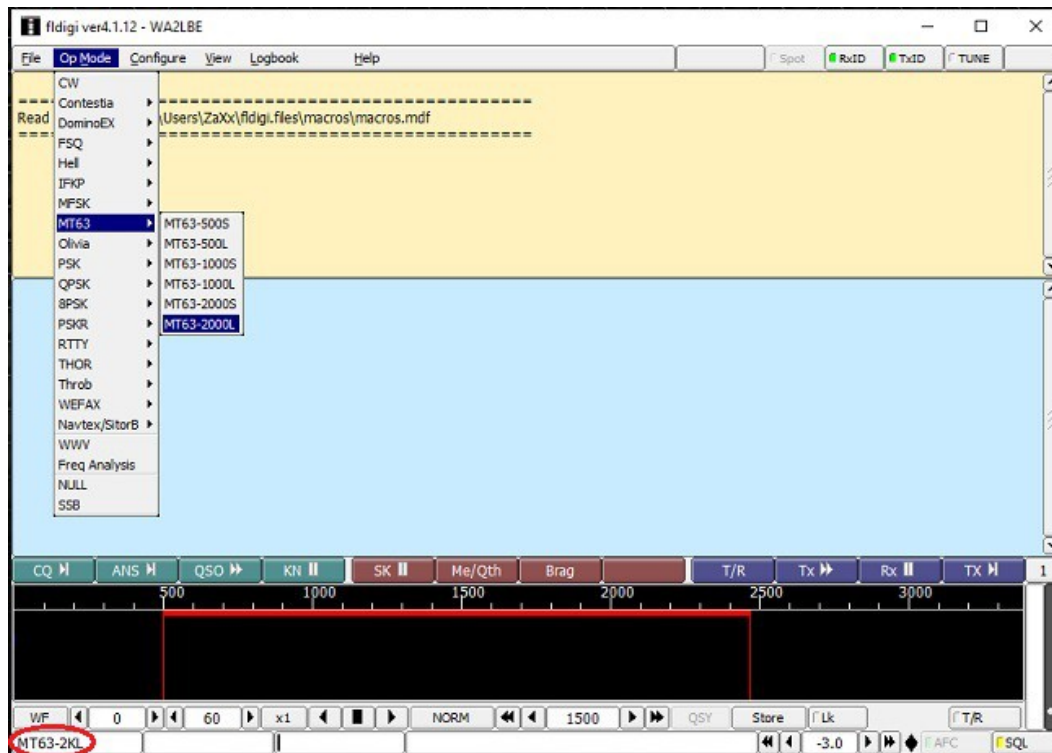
fldigi ver4.1.12 - WA2LBE

File Op Mode Configure View Logbook Help

Spot RxID TxID TUNE

CW
Contestia
DominoEX
FSQ
Hell
IFKP
MFSK
MT63
Olivia
PSK
QPSK
8PSK
PSKR
RTTY
THOR
Throb
WEFAX
Navtex/SitorB
WWV
Freq Analysis
NULL
SSB

MT63-500S
MT63-500L
MT63-1000S
MT63-1000L
MT63-2000S
MT63-2000L

===
Read \Users\ZaXx\fldigi.files\macros\macros.mdf
===

CQ ANS QSO KN SK Me/Qth Brag T/R Tx Rx TX 1

500 1000 1500 2000 2500 3000

WF 0 60 x1 NORM 1500 QSY Store Lk T/R

MT63-2KL -3.0 AFC SQL